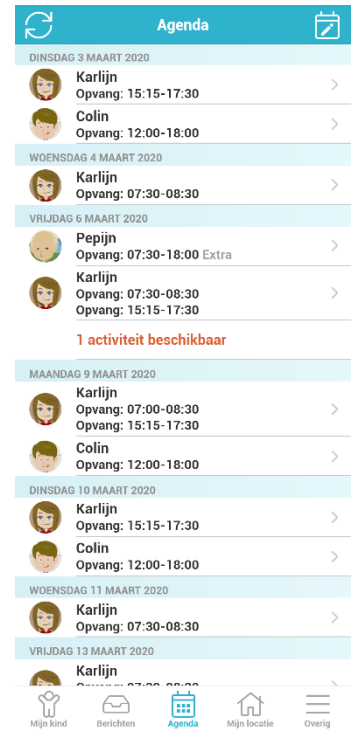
Agenda

DINSDAG 3 MAART 2020

Karlijn
Opvang: 15:15-17:30

Colin
Opvang: 12:00-18:00

WOENSDAG 4 MAART 2020

Karlijn
Opvang: 07:30-08:30

VRIJDAG 6 MAART 2020

Pepijn
Opvang: 07:30-18:00 Extra

Karlijn
Opvang: 07:30-08:30
Opvang: 15:15-17:30

1 activiteit beschikbaar

MAANDAG 9 MAART 2020

Karlijn
Opvang: 07:00-08:30
Opvang: 15:15-17:30

Colin
Opvang: 12:00-18:00

DINSDAG 10 MAART 2020

Karlijn
Opvang: 15:15-17:30

Colin
Opvang: 12:00-18:00

WOENSDAG 11 MAART 2020

Karlijn
Opvang: 07:30-08:30

VRIJDAG 13 MAART 2020

Karlijn
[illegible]

Mijn kind Berichten Agenda Mijn locatie Overig